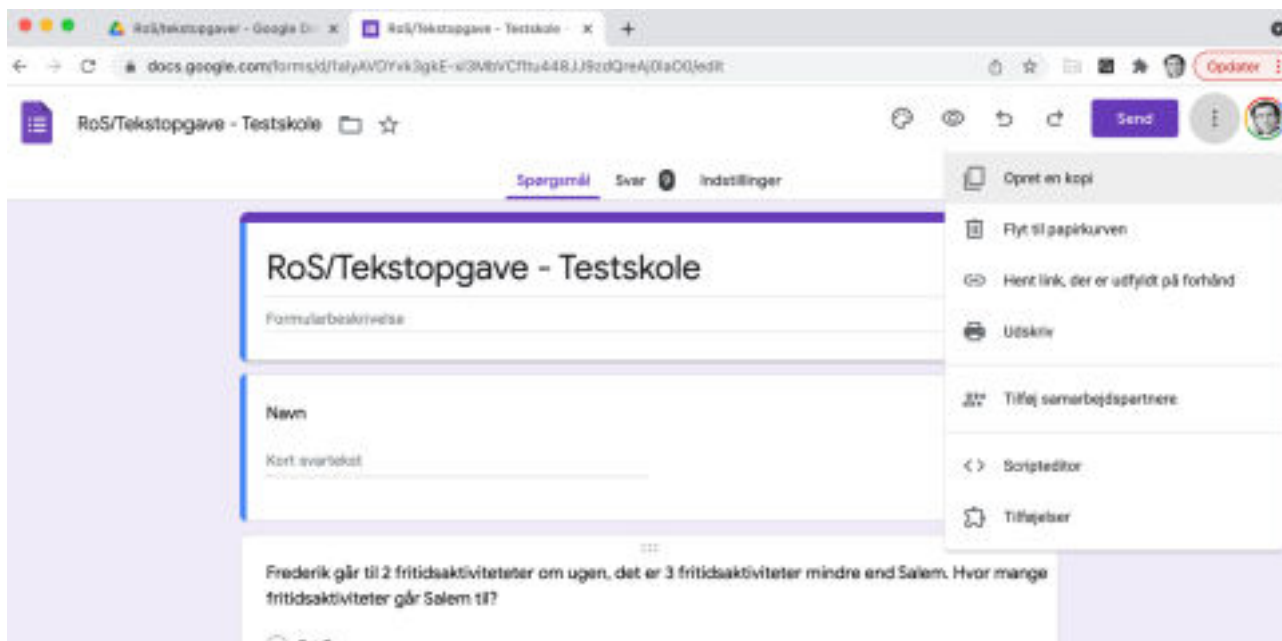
RoS/tekstopgaver - Google Dr ×
RoS/Tekstopgave - Testskole ×
+

docs.google.com/forms/d/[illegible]/edit

Opdater

RoS/Tekstopgave - Testskole

Send

Spørgsmål
Svar 0
Indstillinger

RoS/Tekstopgave - Testskole

Formularbeskrivelse

Navn

Kort svartekst

Frederik går til 2 fritidsaktiviteteter om ugen, det er 3 fritidsaktiviteter mindre end Salem. Hvor mange fritidsaktiviteter går Salem til?

Opret en kopi
Flyt til papirkurven
Hent link, der er udfyldt på forhånd
Udskriv
Tilføj samarbejdspartnere
Scripteditor
Tilføjelser